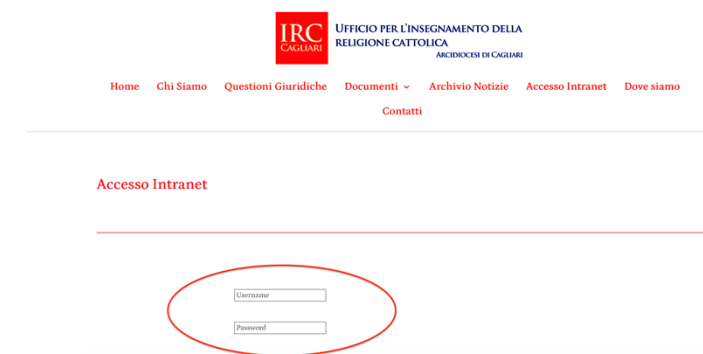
IRC
Cagliari

Ufficio per l'insegnamento della religione cattolica
Arcidiocesi di Cagliari

Home Chi Siamo Questioni Giuridiche Documenti Archivio Notizie Accesso Intranet Dove siamo Contatti

Accesso Intranet

Username

Password